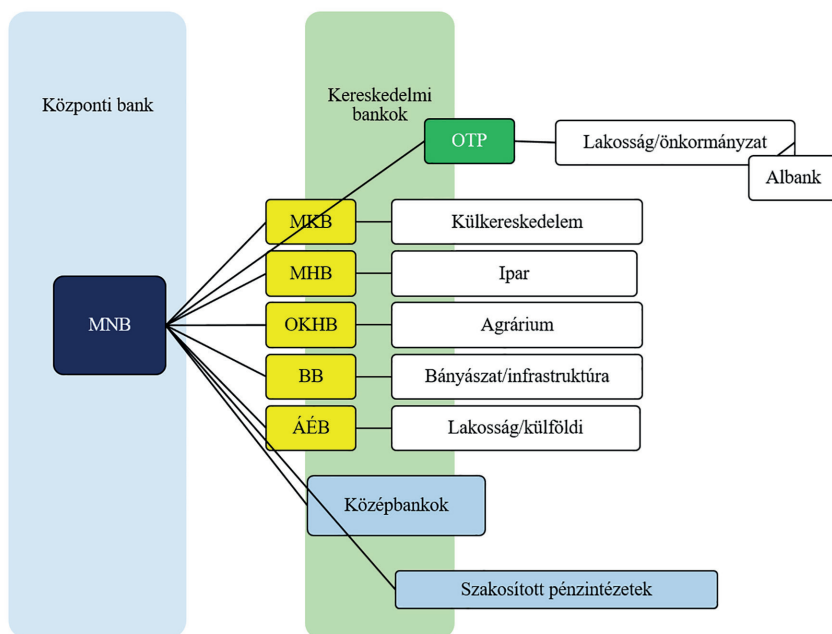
Központi bank

Kereskedelmi bankok

MNB

OTP

Lakosság/önkormányzat

Albank

MKB

Külkereskedelem

MHB

Ipar

OKHB

Agrárium

BB

Bányászat/infrastruktúra

ÁÉB

Lakosság/külföldi

Középbankok

Szakosított pénzintézetek